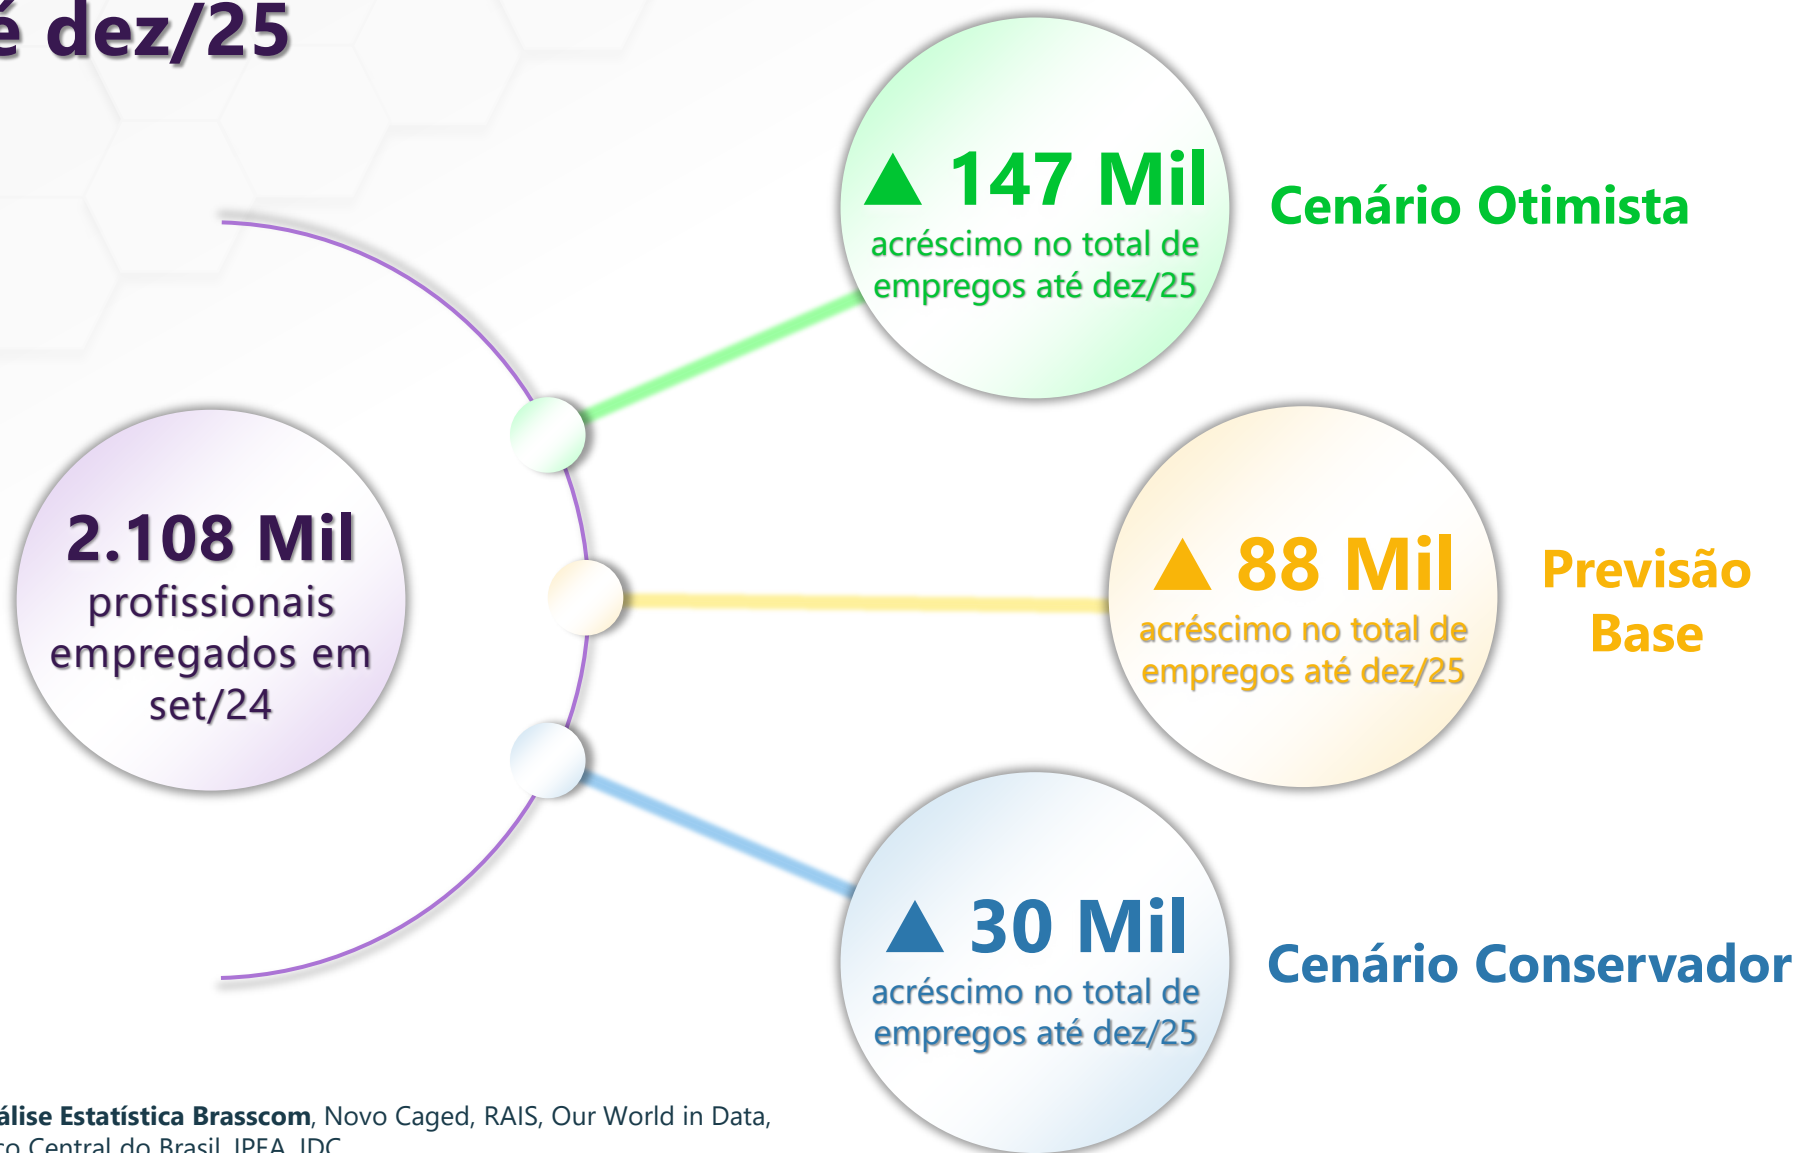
é dez/25

▲ 147 Mil
acréscimo no total de empregos até dez/25

Cenário Otimista

2.108 Mil
profissionais empregados em set/24

▲ 88 Mil
acréscimo no total de empregos até dez/25

Previsão Base

▲ 30 Mil
acréscimo no total de empregos até dez/25

Cenário Conservador

álise Estatística Brasscom, Novo Caged, RAIS, Our World in Data, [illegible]o Central do Brasil, IPEA, IDC